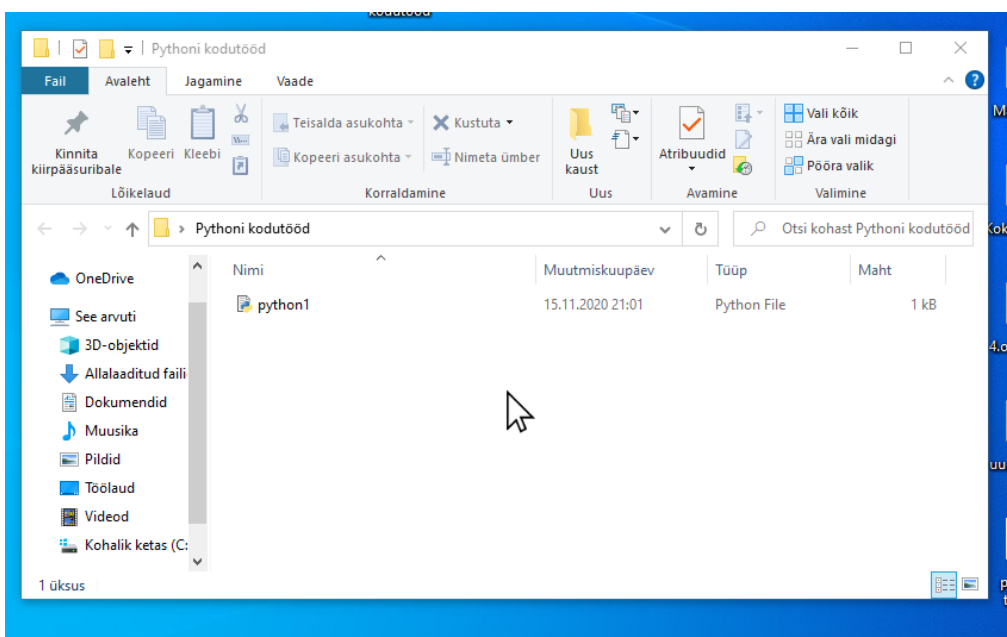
kodutööd

Pythoni kodutööd

Fail
Avaleht
Jagamine
Vaade

Kinnita kiirpääsuribale
Kopeeri
Kleebi
Lõikelaud

Teisalda asukohta
Kopeeri asukohta
Kustuta
Nimeta ümber
Korraldamine

Uus kaust
Uus

Atribuudid
Avamine

Vali kõik
Ära vali midagi
Pööra valik
Valimine

Pythoni kodutööd
Otsi kohast Pythoni kodutööd

OneDrive
See arvuti
3D-objektid
Allalaaditud faili
Dokumendid
Muusika
Pildid
Töölaud
Videod
Kohalik ketas (C:

| Nimi | Muutmiskuupäev | Tüüp | Maht |
|---|---|---|---|
| python1 | 15.11.2020 21:01 | Python File | 1 kB |

1 üksus

M
Kok
4.o
uu
p
t